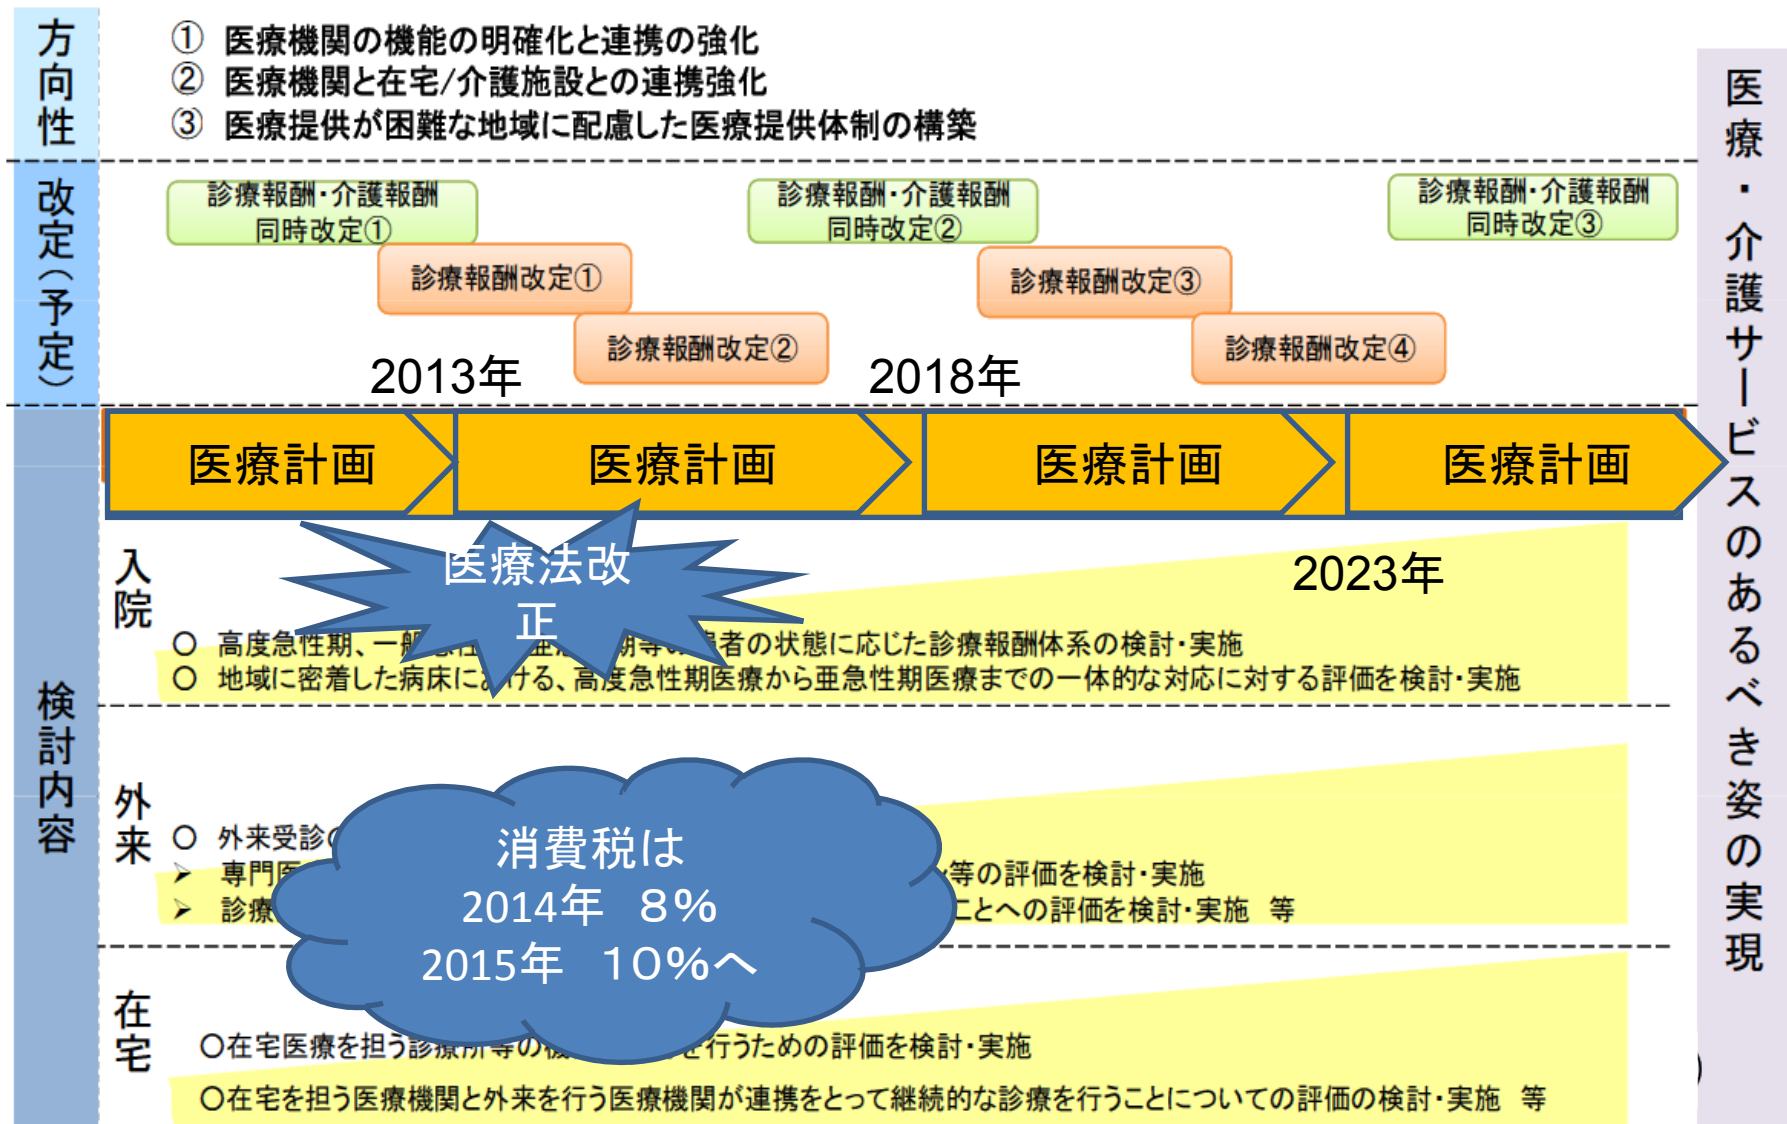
方向性

① 医療機関の機能の明確化と連携の強化
② 医療機関と在宅/介護施設との連携強化
③ 医療提供が困難な地域に配慮した医療提供体制の構築

改定(予定)

診療報酬・介護報酬 同時改定①

診療報酬改定①

診療報酬改定②

2013年

診療報酬・介護報酬 同時改定②

診療報酬改定③

2018年

診療報酬改定④

診療報酬・介護報酬 同時改定③

医療計画

医療計画

医療計画

医療計画

検討内容

入院

医療法改正

2023年

○ 高度急性期、一般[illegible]者の状態に応じた診療報酬体系の検討・実施
○ 地域に密着した病床における、高度急性期医療から亜急性期医療までの一体的な対応に対する評価を検討・実施

外来

○ 外来受診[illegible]
➤ 専門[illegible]等の評価を検討・実施
➤ 診療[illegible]ことへの評価を検討・実施 等

消費税は
2014年 8%
2015年 10%へ

在宅

○在宅医療を担う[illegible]を行うための評価を検討・実施
○在宅を担う医療機関と外来を行う医療機関が連携をとって継続的な診療を行うことについての評価の検討・実施 等

医療・介護サービスのあるべき姿の実現